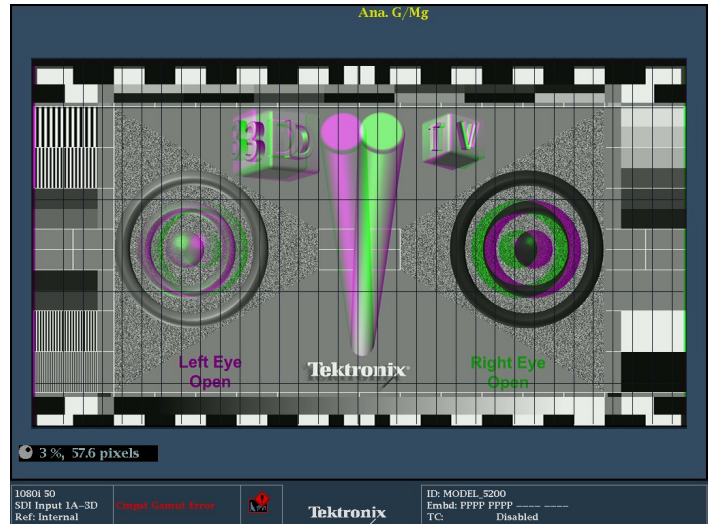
Ana. G/Mg

3D TV

Left Eye Open

Tektronix

Right Eye Open

3 %, 57.6 pixels

1080i 50
SDI Input 1A–3D
Ref: Internal

Cmpst Gamut Error

Tektronix

ID: MODEL_5200
Embd: PPPP PPPP ---- ----
TC: Disabled